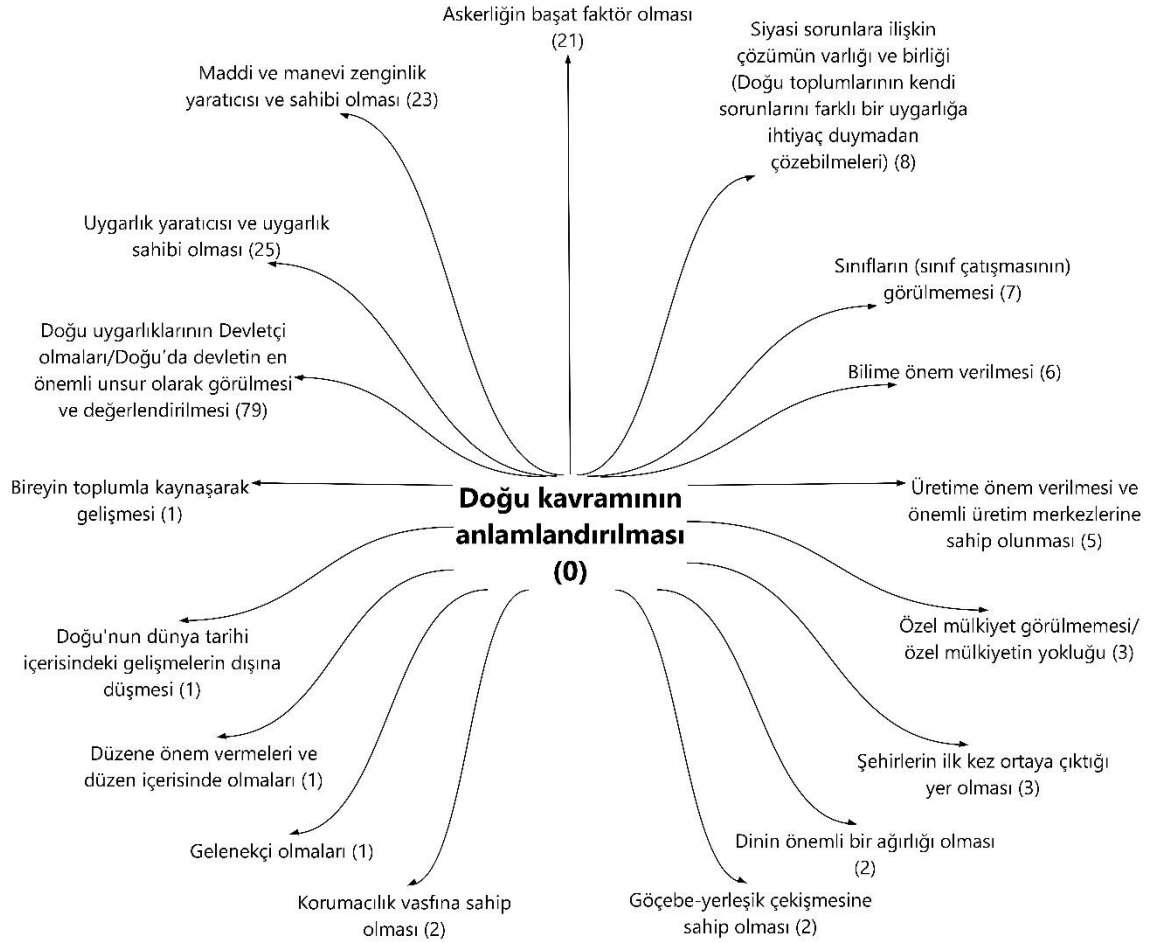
Askerliğin başat faktör olması (21)

Siyasi sorunlara ilişkin çözümün varlığı ve birliği (Doğu toplumlarının kendi sorunlarını farklı bir uygarlığa ihtiyaç duymadan çözebilmeleri) (8)

Maddi ve manevi zenginlik yaratıcısı ve sahibi olması (23)

Uygarlık yaratıcısı ve uygarlık sahibi olması (25)

Sınıfların (sınıf çatışmasının) görülmemesi (7)

Doğu uygarlıklarının Devletçi olmaları/Doğu'da devletin en önemli unsur olarak görülmesi ve değerlendirilmesi (79)

Bilime önem verilmesi (6)

Bireyin toplumla kaynaşarak gelişmesi (1)

Doğu kavramının anlamlandırılması (0)

Üretime önem verilmesi ve önemli üretim merkezlerine sahip olunması (5)

Özel mülkiyet görülmemesi/ özel mülkiyetin yokluğu (3)

Doğu'nun dünya tarihi içerisindeki gelişmelerin dışına düşmesi (1)

Düzene önem vermeleri ve düzen içerisinde olmaları (1)

Şehirlerin ilk kez ortaya çıktığı yer olması (3)

Gelenekçi olmaları (1)

Dinin önemli bir ağırlığı olması (2)

Korumacılık vasfına sahip olması (2)

Göçebe-yerleşik çekişmesine sahip olması (2)